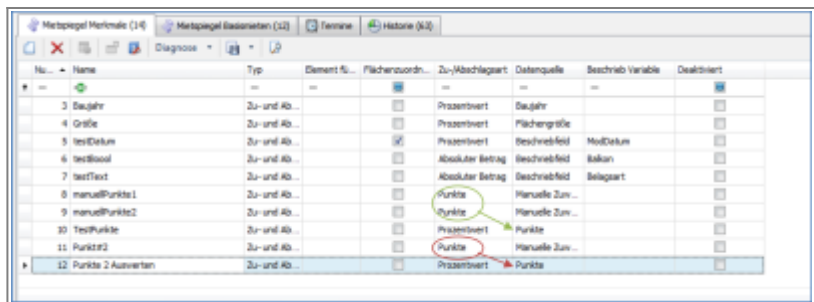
Mietspiegel Merkmale (14) | Mietspiegel Basiswerten (12) | Termine | Historie (63)

Diagnose

| Nu... | Name | Typ | Element fü... | Flächenzuordn... | Zu-/Abschlagsart | Datenquelle | Beschrieb Variable | Deaktiviert |
|---|---|---|---|---|---|---|---|---|
| 3 | Baujahr | Zu- und Ab... | | | Prozentwert | Baujahr | | |
| 4 | Größe | Zu- und Ab... | | | Prozentwert | Flächengröße | | |
| 5 | testDatum | Zu- und Ab... | | | Prozentwert | Beschriebfeld | ModDatum | |
| 6 | testBool | Zu- und Ab... | | | Absoluter Betrag | Beschriebfeld | Balkon | |
| 7 | testText | Zu- und Ab... | | | Absoluter Betrag | Beschriebfeld | Belagsart | |
| 8 | manuellPunkte1 | Zu- und Ab... | | | Punkte | Manuelle Zuv... | | |
| 9 | manuellPunkte2 | Zu- und Ab... | | | Punkte | Manuelle Zuv... | | |
| 10 | TestPunkte | Zu- und Ab... | | | Prozentwert | Punkte | | |
| 11 | Punkt#3 | Zu- und Ab... | | | Punkte | Manuelle Zuv... | | |
| 12 | Punkte 2 Auswerten | Zu- und Ab... | | | Prozentwert | Punkte | | |